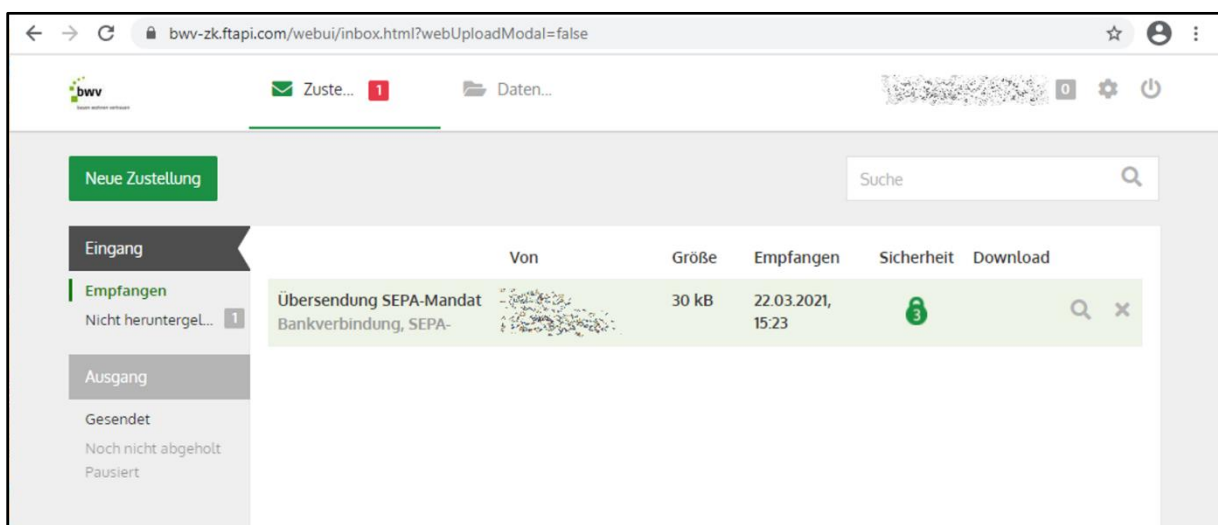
bwv-zk.ftapi.com/webui/inbox.html?webUploadModal=false

bwv
bauen wohnen vertrauen

Zuste... 1
Daten...

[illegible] 0

Neue Zustellung

Suche

Eingang
Empfangen
Nicht heruntergel... 1

Ausgang
Gesendet
Noch nicht abgeholt
Pausiert

| | Von | Größe | Empfangen | Sicherheit | Download |
|---|---|---|---|---|---|
| Übersendung SEPA-Mandat Bankverbindung, SEPA- | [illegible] | 30 kB | 22.03.2021, 15:23 | 3 | |